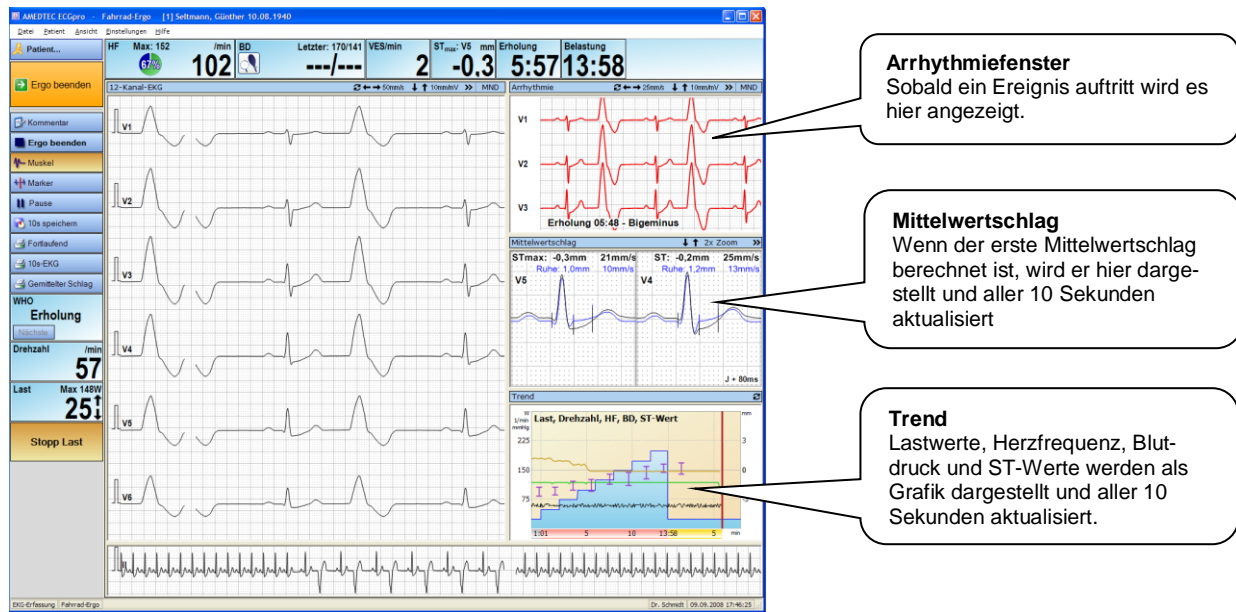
AMEDTEC ECGpro - Fahrrad-Ergo [1] Seltmann, Günther 10.08.1940

Datei Patient Ansicht Einstellungen Hilfe

Patient...

HF Max: 152 /min 67% 102

BD Letzter: 170/141 ---/---

VES/min 2

ST$_{max}$: V5 mm -0.3

Erholung 5:57

Belastung 13:58

Ergo beenden

12-Kanal-EKG 50mm/s 10mm/mV MND

Kommentar
Ergo beenden
Muskel
Marker
Pause
10s speichern
Fortlaufend
10s-EKG
Gemittelter Schlag

WHO
Erholung
Nächste

Drehzahl /min
57

Last Max 148W
25

Stopp Last

V1
V2
V3
V4
V5
V6

Arrhythmie 25mm/s 10mm/mV MND
V1
V2
V3
Erholung 05:48 - Bigeminus

Mittelwertschlag 2x Zoom
STmax: -0,3mm 21mm/s
Ruhe: 1,0mm 10mm/s
V5
ST: -0,2mm 25mm/s
Ruhe: 1,2mm 13mm/s
V4
J + 80ms

Trend
Last, Drehzahl, HF, BD, ST-Wert
W 1/min mmHg
225
150
75
mm
3
0
-3
1:01 5 10 13:58 5 min

EKG-Erfassung Fahrrad-Ergo Dr. Schmidt 09.09.2008 17:46:25

Arrhythmiefenster
Sobald ein Ereignis auftritt wird es hier angezeigt.

Mittelwertschlag
Wenn der erste Mittelwertschlag berechnet ist, wird er hier dargestellt und aller 10 Sekunden aktualisiert

Trend
Lastwerte, Herzfrequenz, Blutdruck und ST-Werte werden als Grafik dargestellt und aller 10 Sekunden aktualisiert.